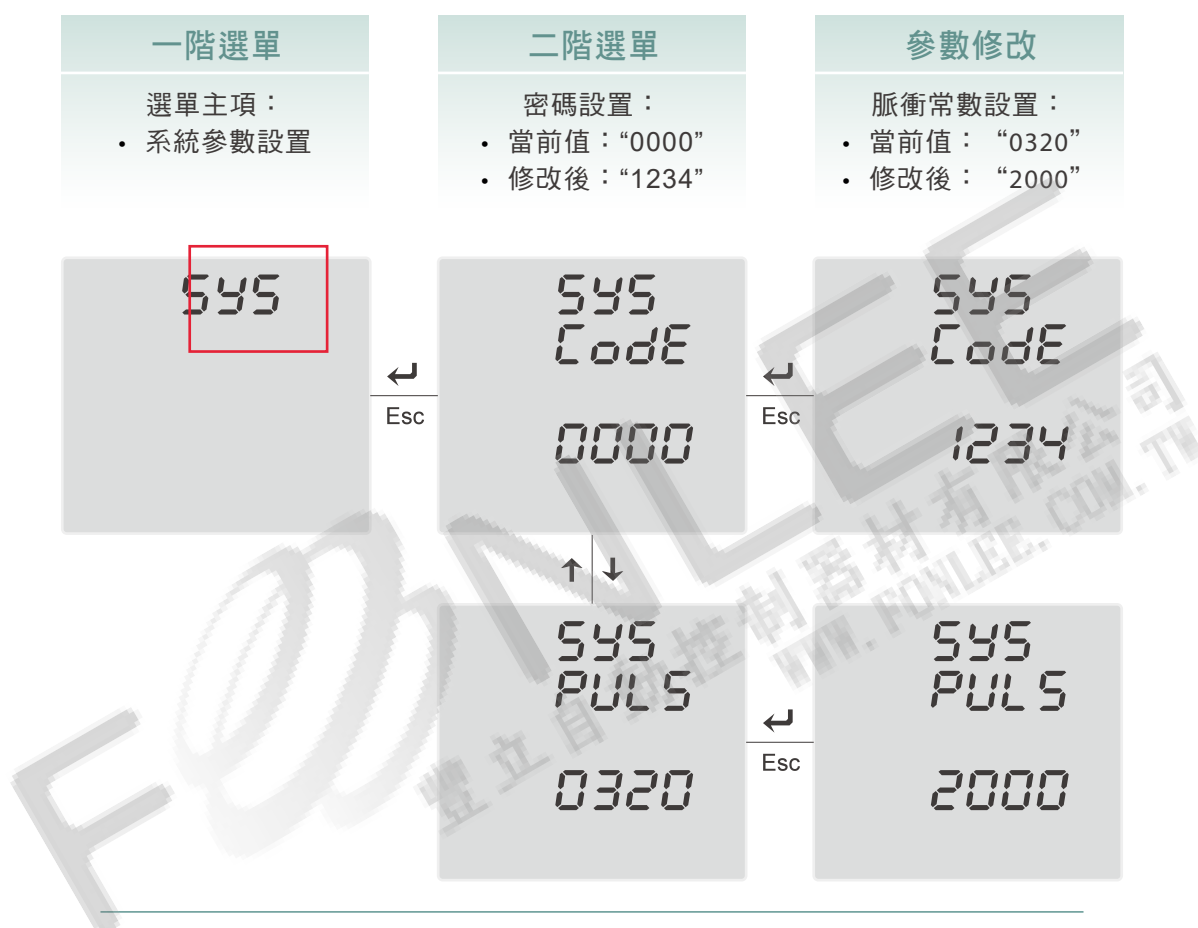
一階選單

選單主項：
• 系統參數設置

二階選單

密碼設置：
• 當前值："0000"
• 修改後："1234"

參數修改

脈衝常數設置：
• 當前值： "0320"
• 修改後： "2000"

SYS

↵
Esc

SYS
CodE

0000

↵
Esc

SYS
CodE

1234

↑ ↓

SYS
PULS

0320

↵
Esc

SYS
PULS

2000

豐立自動控制器材有限公司
WWW.FONLEE.COM.TW